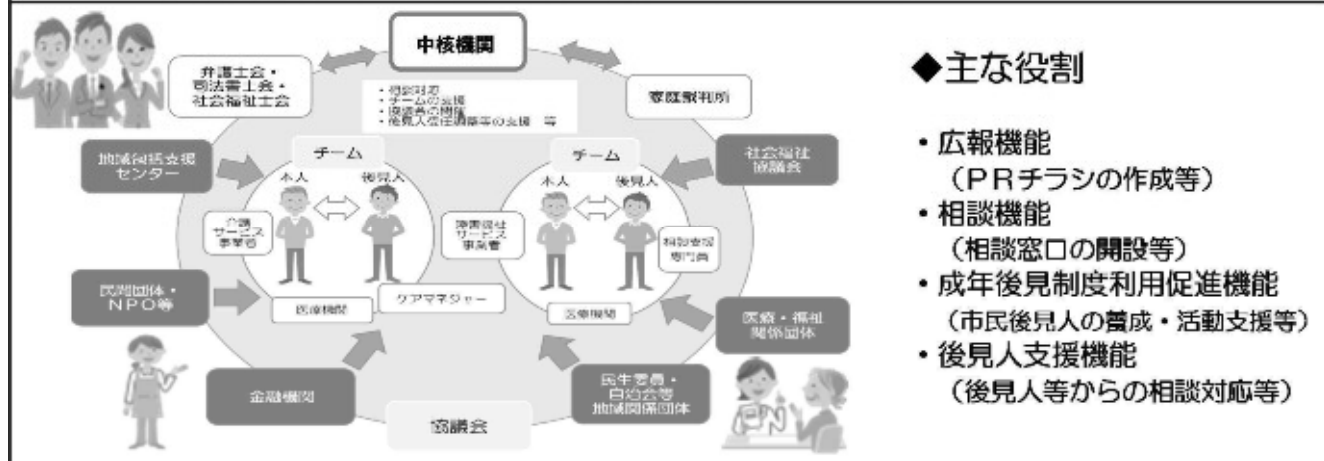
中核機関

弁護士会・司法書士会・社会福祉士会

・相談対応
・チームの支援
・協議会の開催
・後見人受任調整等の支援　等

家庭裁判所

地域包括支援センター

チーム

本人　後見人

介護サービス事業者

医療機関

ケアマネジャー

チーム

本人　後見人

障害福祉サービス事業者

相談支援専門員

医療機関

社会福祉協議会

民間団体・NPO等

医療・福祉関係団体

金融機関

民生委員・自治会等地域関係団体

協議会

◆主な役割

・広報機能
（PRチラシの作成等）
・相談機能
（相談窓口の開設等）
・成年後見制度利用促進機能
（市民後見人の養成・活動支援等）
・後見人支援機能
（後見人等からの相談対応等）